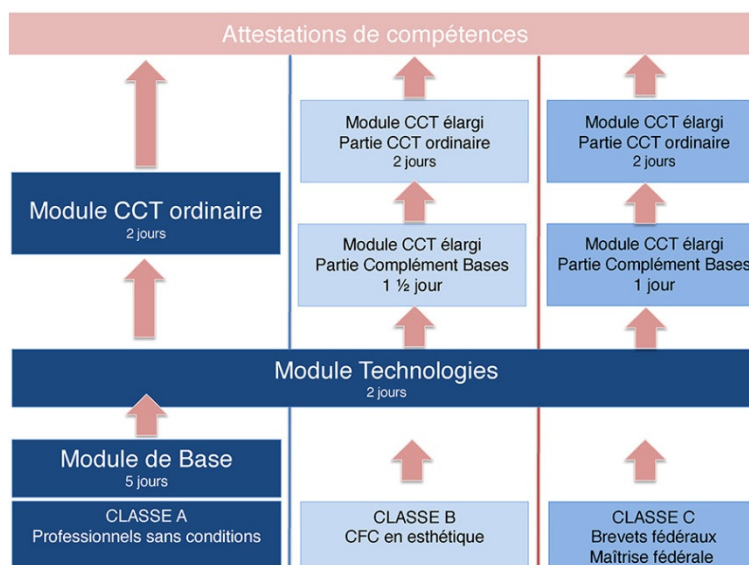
Attestations de compétences

Module CCT ordinaire
2 jours

Module CCT élargi
Partie CCT ordinaire
2 jours

Module CCT élargi
Partie Complément Bases
1 ½ jour

Module CCT élargi
Partie CCT ordinaire
2 jours

Module CCT élargi
Partie Complément Bases
1 jour

Module Technologies
2 jours

Module de Base
5 jours

CLASSE A
Professionnels sans conditions

CLASSE B
CFC en esthétique

CLASSE C
Brevets fédéraux
Maîtrise fédérale